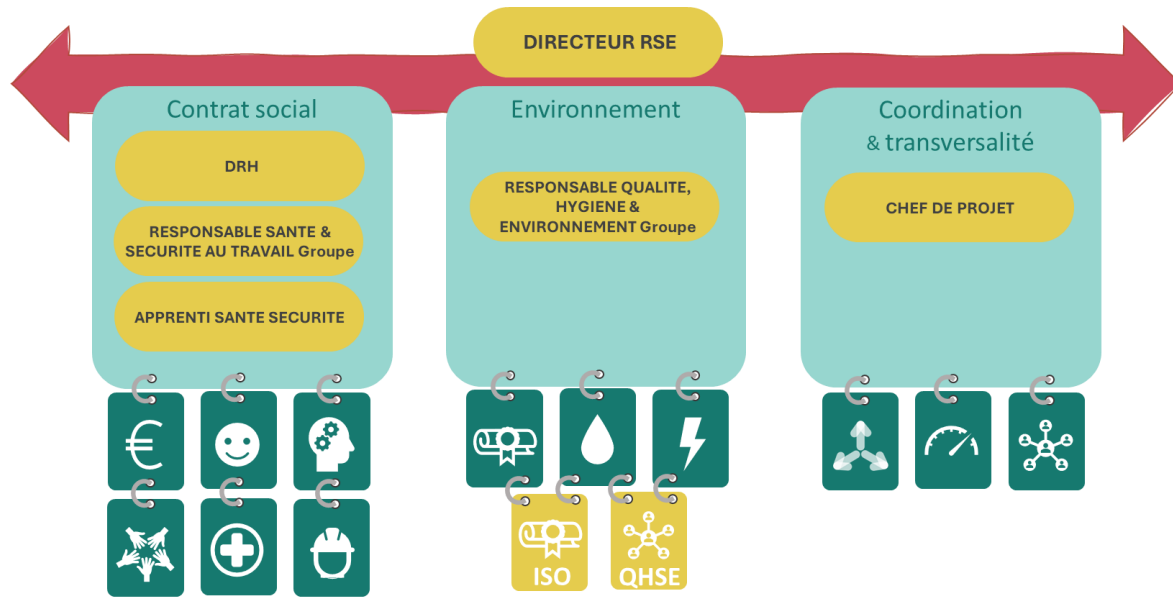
DIRECTEUR RSE

Contrat social

DRH

RESPONSABLE SANTE & SECURITE AU TRAVAIL Groupe

APPRENTI SANTE SECURITE

Environnement

RESPONSABLE QUALITE, HYGIENE & ENVIRONNEMENT Groupe

ISO

QHSE

Coordination & transversalité

CHEF DE PROJET